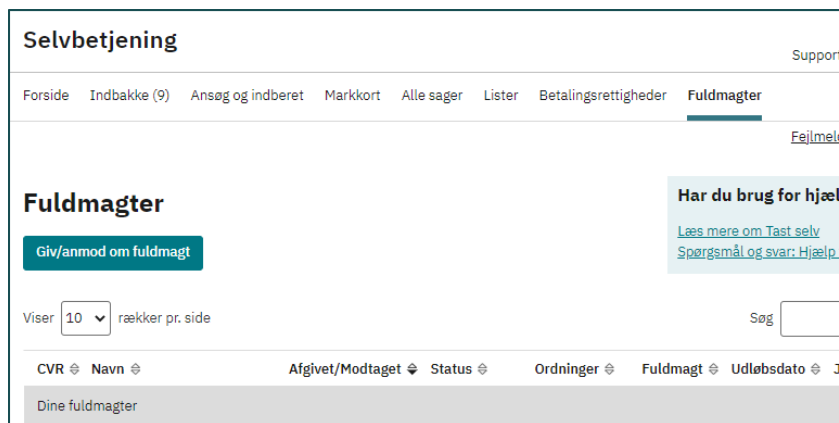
Selvbetjening

Support

Forside Indbakke (9) Ansøg og indberet Markkort Alle sager Lister Betalingsrettigheder Fuldmagter

Fejlmeld

Fuldmagter

Giv/anmod om fuldmagt

Har du brug for hjæl

Læs mere om Tast selv

Spørgsmål og svar: Hjælp

Viser 10 rækker pr. side

Søg

| CVR | Navn | Afgivet/Modtaget | Status | Ordninger | Fuldmagt | Udløbsdato | J |
|---|---|---|---|---|---|---|---|
| Dine fuldmagter | | | | | | | |